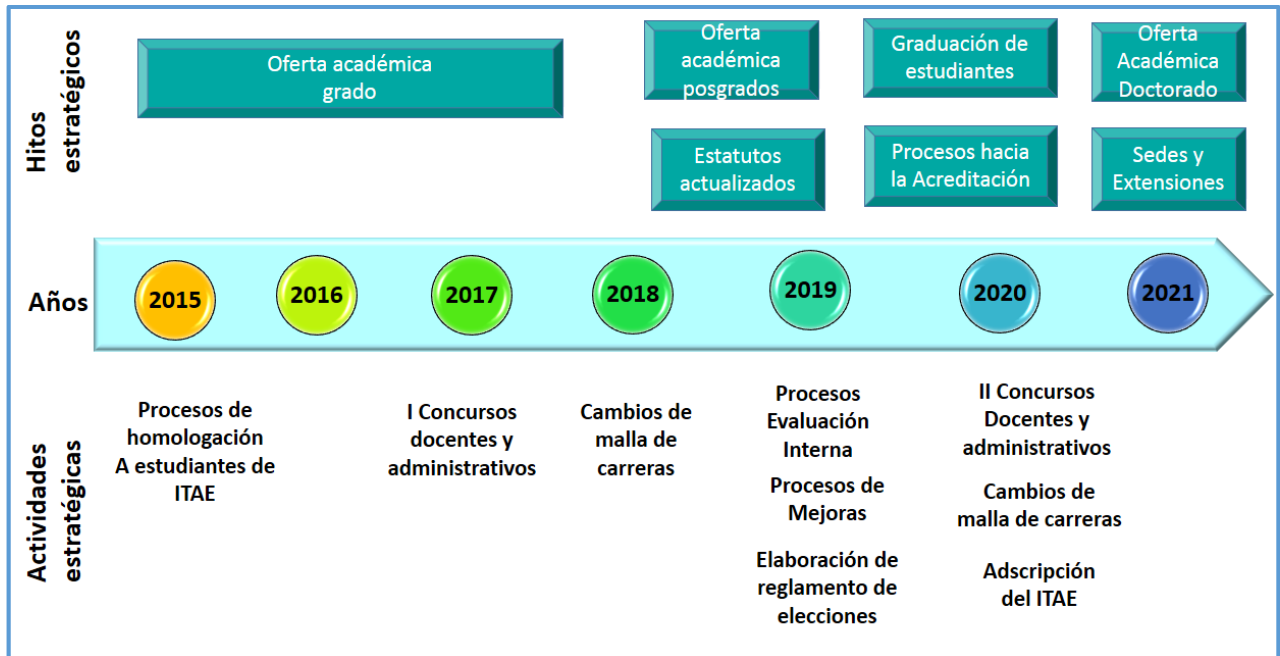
Hitos estratégicos

Oferta académica grado

Oferta académica posgrados

Graduación de estudiantes

Oferta Académica Doctorado

Estatutos actualizados

Procesos hacia la Acreditación

Sedes y Extensiones

Años

2015

2016

2017

2018

2019

2020

2021

Actividades estratégicas

Procesos de homologación A estudiantes de ITAE

I Concursos docentes y administrativos

Cambios de malla de carreras

Procesos Evaluación Interna

Procesos de Mejoras

Elaboración de reglamento de elecciones

II Concursos Docentes y administrativos

Cambios de malla de carreras

Adscripción del ITAE